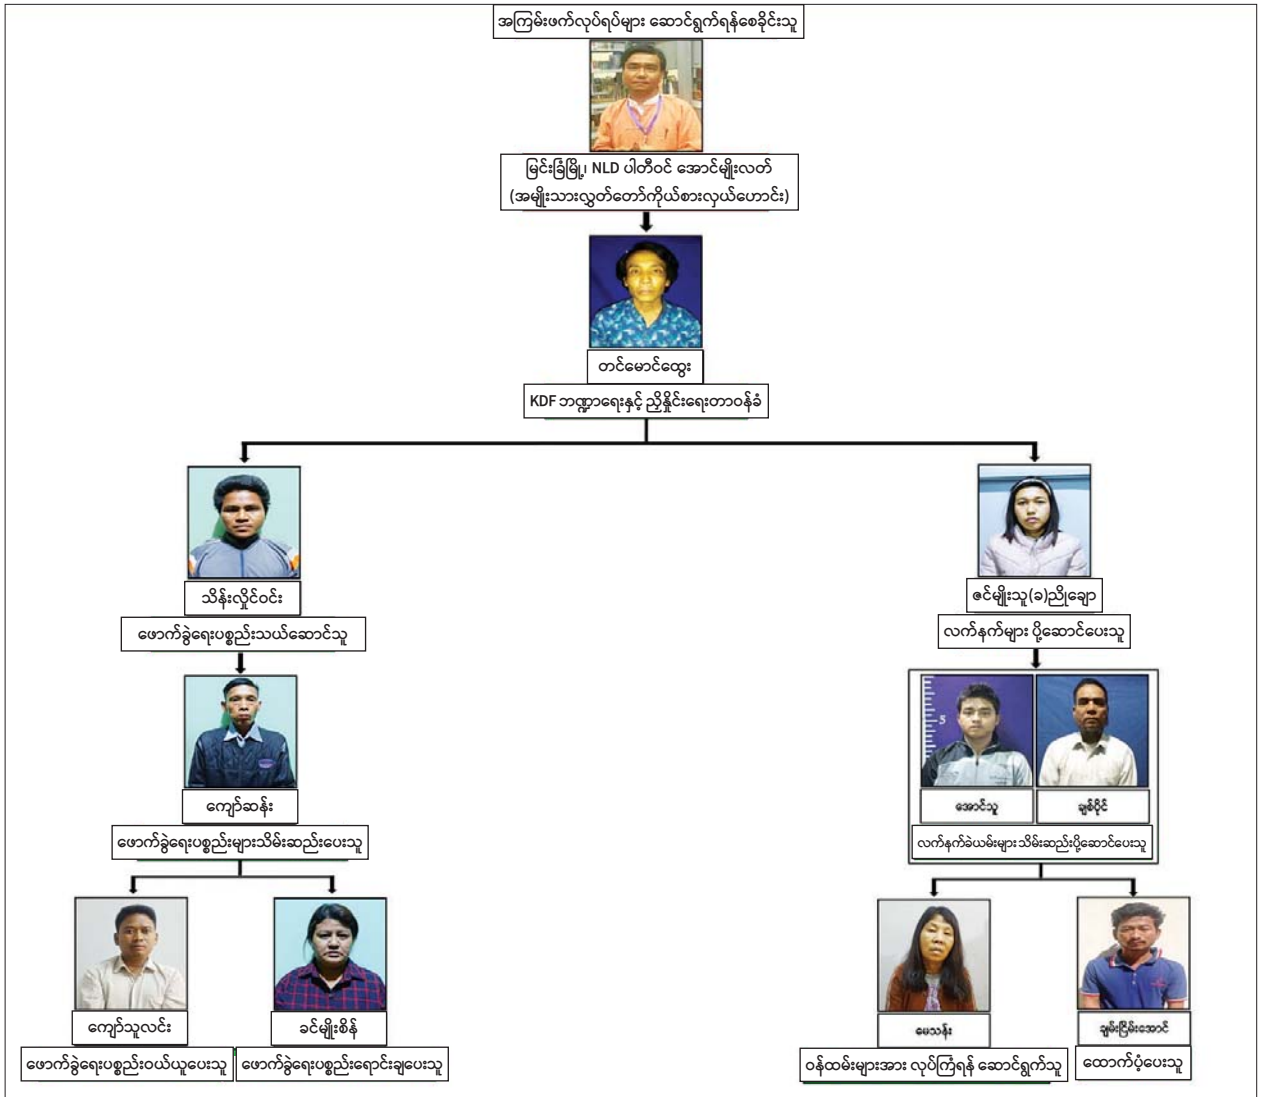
အကြမ်းဖက်လုပ်ရပ်များ ဆောင်ရွက်ရန်စေခိုင်းသူ

မြင်းခြံမြို့၊ NLD ပါတီဝင် အောင်မျိုးလတ်
(အမျိုးသားလွှတ်တော်ကိုယ်စားလှယ်ဟောင်း)

တင်မောင်ထွေး

KDF ဘဏ္ဍာရေးနှင့် ညှိနှိုင်းရေးတာဝန်ခံ

သိန်းလှိုင်ဝင်း

ဖောက်ခွဲရေးပစ္စည်းသယ်ဆောင်သူ

ကျော်ဆန်း

ဖောက်ခွဲရေးပစ္စည်းများသိမ်းဆည်းပေးသူ

ကျော်သူလင်း

ဖောက်ခွဲရေးပစ္စည်းဝယ်ယူပေးသူ

ခင်မျိုးစိန်

ဖောက်ခွဲရေးပစ္စည်းရောင်းချပေးသူ

ဇင်မျိုးသူ(ခ)ညိုချော

လက်နက်များ ပို့ဆောင်ပေးသူ

5

အောင်သူ

ချစ်ပိုင်

လက်နက်ခဲယမ်းများသိမ်းဆည်းပို့ဆောင်ပေးသူ

မေသန်း

ဝန်ထမ်းများအား လုပ်ကြံရန် ဆောင်ရွက်သူ

ချမ်းငြိမ်းအောင်

ထောက်ပံ့ပေးသူ